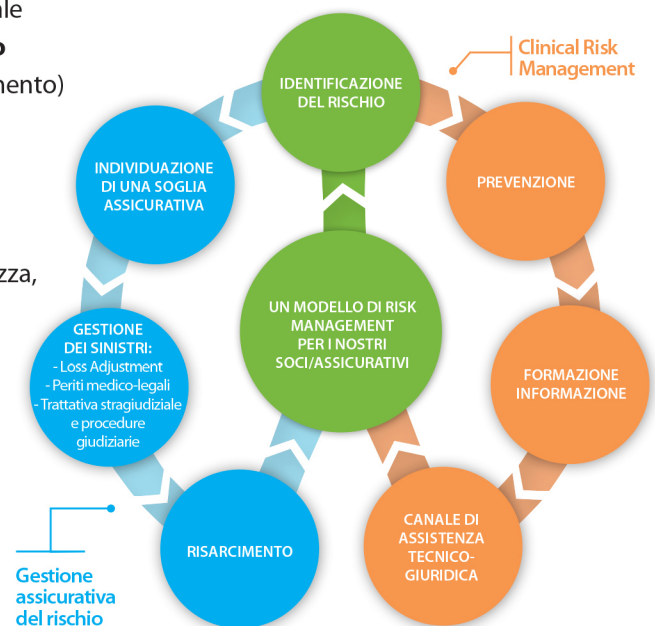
ale
o
mento)

zza,

IDENTIFICAZIONE DEL RISCHIO

Clinical Risk Management

PREVENZIONE

FORMAZIONE INFORMAZIONE

CANALE DI ASSISTENZA TECNICO-GIURIDICA

RISARCIMENTO

GESTIONE DEI SINISTRI:
- Loss Adjustment
- Periti medico-legali
- Trattativa stragiudiziale e procedure giudiziarie

INDIVIDUAZIONE DI UNA SOGLIA ASSICURATIVA

UN MODELLO DI RISK MANAGEMENT PER I NOSTRI SOCI/ASSICURATIVI

Gestione assicurativa del rischio